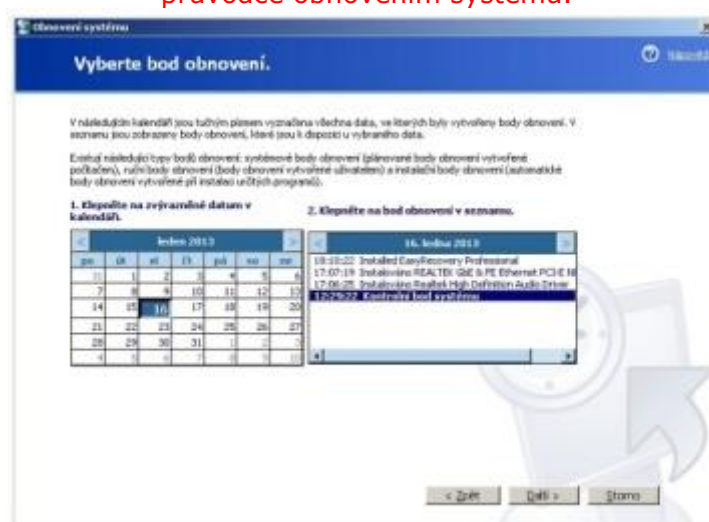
průvodce obnovením systému.

Obnovení systému

Vyberte bod obnovení.

Nápověda

V následujícím kalendáři jsou tučným písmem vyznačena všechna data, ve kterých byly vytvořeny body obnovení. V seznamu jsou zobrazeny body obnovení, které jsou k dispozici u vybraného data.

Existují následující typy bodů obnovení: systémové body obnovení (plánované body obnovení vytvořené počítačem), ruční body obnovení (body obnovení vytvořené uživatelem) a instalační body obnovení (automatické body obnovení vytvořené při instalaci určitých programů).

1. Klepněte na zvýrazněné datum v kalendáři.

| po | út | st | čt | pá | so | ne |
|---|---|---|---|---|---|---|
| 31 | 1 | 2 | 3 | 4 | 5 | 6 |
| 7 | 8 | 9 | 10 | 11 | 12 | 13 |
| 14 | 15 | 16 | 17 | 18 | 19 | 20 |
| 21 | 22 | 23 | 24 | 25 | 26 | 27 |
| 28 | 29 | 30 | 31 | 1 | 2 | 3 |
| 4 | 5 | 6 | 7 | 8 | 9 | 10 |

leden 2013

2. Klepněte na bod obnovení v seznamu.

16. ledna 2013

18:10:22 Installed EasyRecovery Professional
17:07:19 Instalováno REALTEK GbE & FE Ethernet PCI-E NI
17:06:25 Instalováno Realtek High Definition Audio Driver
12:29:22 Kontrolní bod systému

< Zpět
Další >
Storno